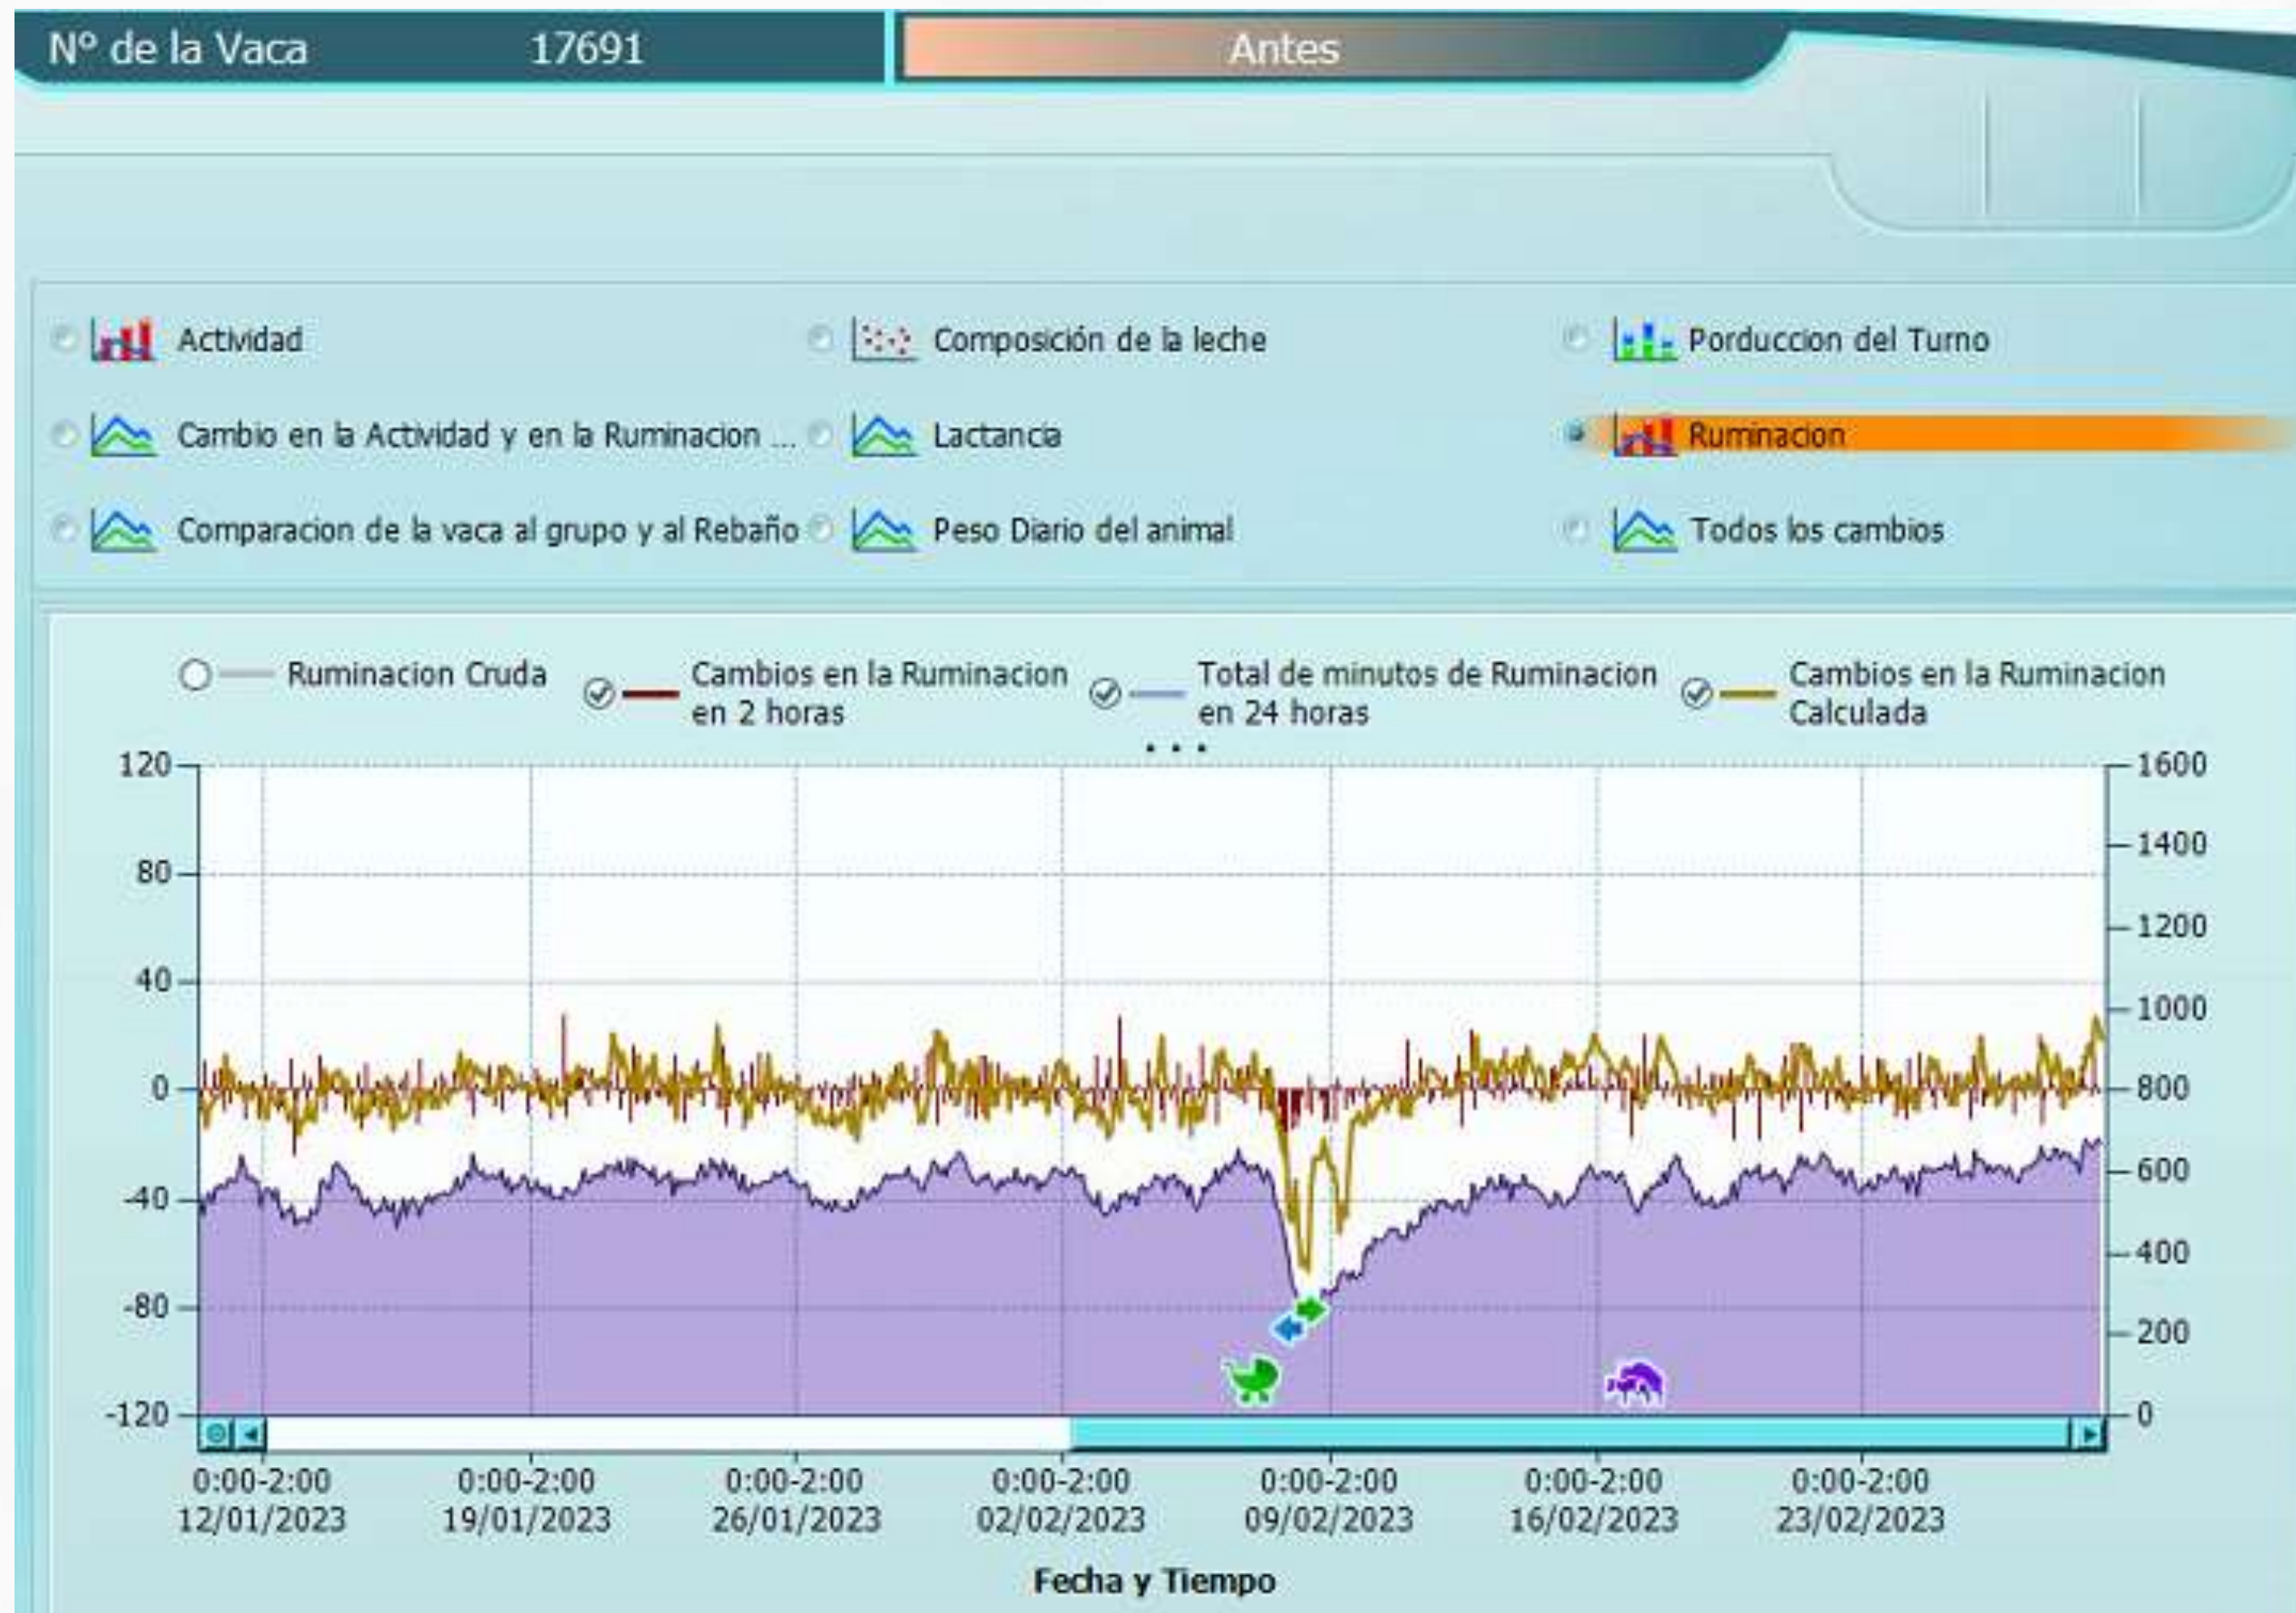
Nº de la Vaca 17691

Antes

Actividad
Composición de la leche
Porduccion del Turno
Cambio en la Actividad y en la Ruminacion ...
Lactancia
Ruminacion
Comparacion de la vaca al grupo y al Rebaño
Peso Diario del animal
Todos los cambios

Ruminacion Cruda
Cambios en la Ruminacion en 2 horas
Total de minutos de Ruminacion en 24 horas
Cambios en la Ruminacion Calculada

120
80
40
0
-40
-80
-120

1600
1400
1200
1000
800
600
400
200
0

0:00-2:00 12/01/2023
0:00-2:00 19/01/2023
0:00-2:00 26/01/2023
0:00-2:00 02/02/2023
0:00-2:00 09/02/2023
0:00-2:00 16/02/2023
0:00-2:00 23/02/2023

Fecha y Tiempo